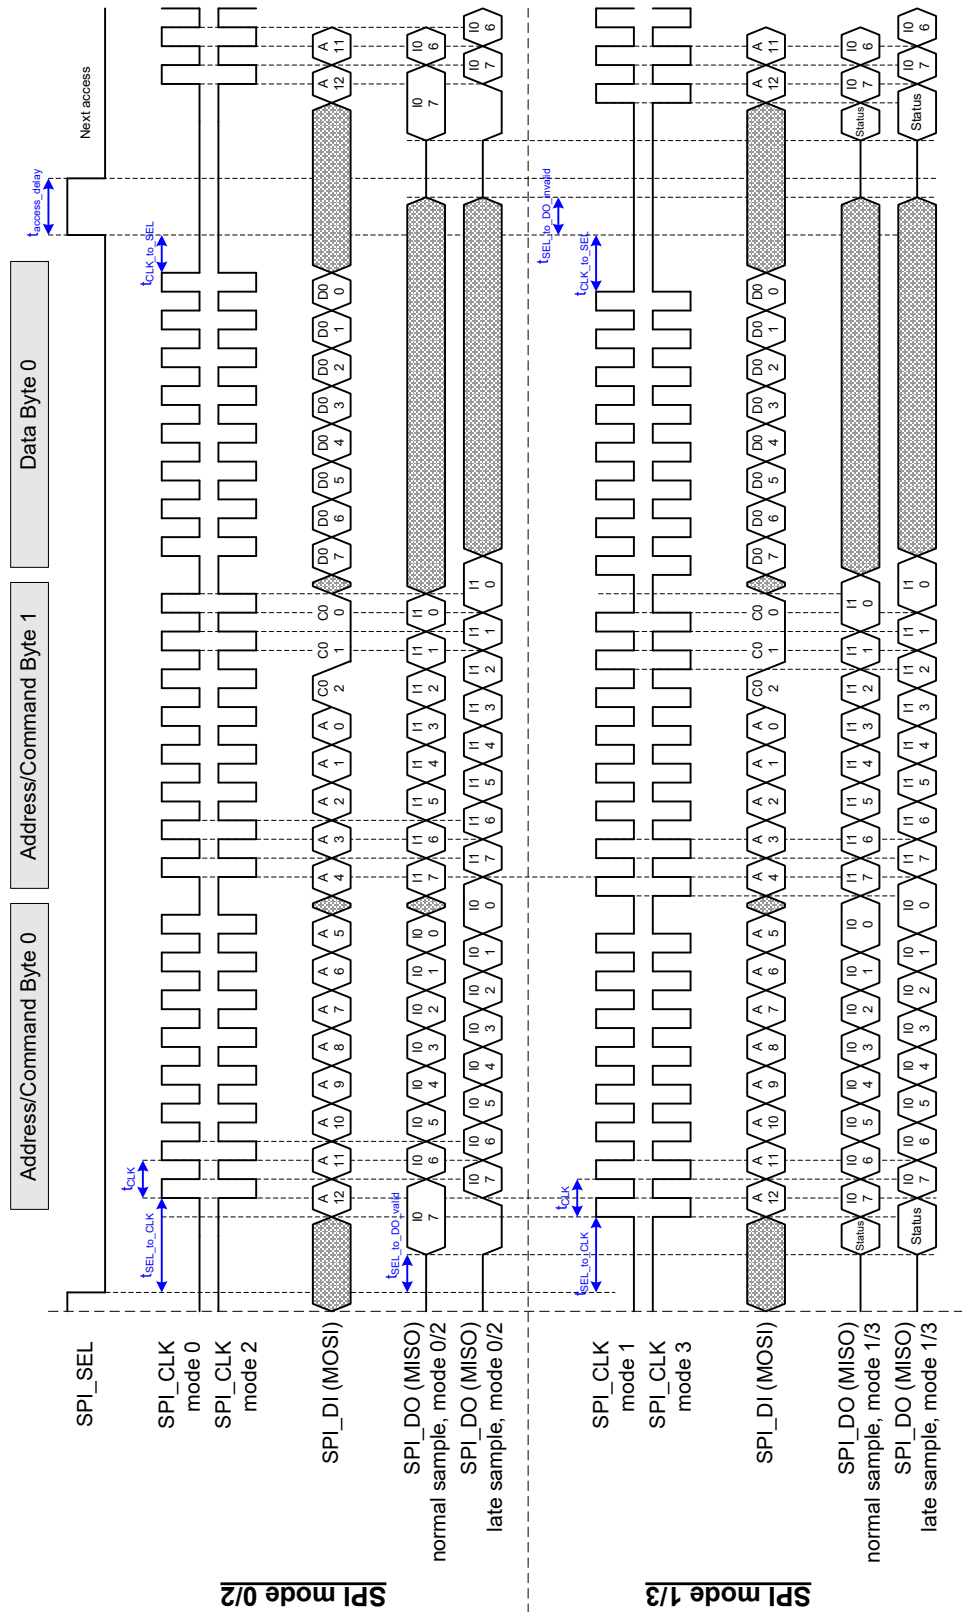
Address/Command Byte 0
Address/Command Byte 1
Data Byte 0
Next access

$t_{access\_delay}$
$t_{CLK\_to\_SEL}$
$t_{CLK}$
$t_{SEL\_to\_CLK}$
$t_{SEL\_to\_DO\_valid}$

SPI mode 0/2

SPI_SEL

SPI_CLK mode 0

SPI_CLK mode 2

SPI_DI (MOSI)
A 12, A 11, A 10, A 9, A 8, A 7, A 6, A 5, A 4, A 3, A 2, A 1, A 0, C0 2, C0 1, C0 0, D0 7, D0 6, D0 5, D0 4, D0 3, D0 2, D0 1, D0 0, A 12, A 11

SPI_DO (MISO) normal sample, mode 0/2
I0 7, I0 6, I0 5, I0 4, I0 3, I0 2, I0 1, I0 0, I1 7, I1 6, I1 5, I1 4, I1 3, I1 2, I1 1, I1 0, I0 7, I0 6

SPI_DO (MISO) late sample, mode 0/2
I0 7, I0 6, I0 5, I0 4, I0 3, I0 2, I0 1, I0 0, I1 7, I1 6, I1 5, I1 4, I1 3, I1 2, I1 1, I1 0, I0 7, I0 6

$t_{SEL\_to\_DO\_invalid}$
$t_{CLK\_to\_SEL}$
$t_{CLK}$
$t_{SEL\_to\_CLK}$

SPI mode 1/3

SPI_CLK mode 1

SPI_CLK mode 3

SPI_DI (MOSI)
A 12, A 11, A 10, A 9, A 8, A 7, A 6, A 5, A 4, A 3, A 2, A 1, A 0, C0 2, C0 1, C0 0, D0 7, D0 6, D0 5, D0 4, D0 3, D0 2, D0 1, D0 0, A 12, A 11

SPI_DO (MISO) normal sample, mode 1/3
Status, I0 7, I0 6, I0 5, I0 4, I0 3, I0 2, I0 1, I0 0, I1 7, I1 6, I1 5, I1 4, I1 3, I1 2, I1 1, I1 0, Status, I0 7, I0 6

SPI_DO (MISO) late sample, mode 1/3
Status, I0 7, I0 6, I0 5, I0 4, I0 3, I0 2, I0 1, I0 0, I1 7, I1 6, I1 5, I1 4, I1 3, I1 2, I1 1, I1 0, Status, I0 7, I0 6